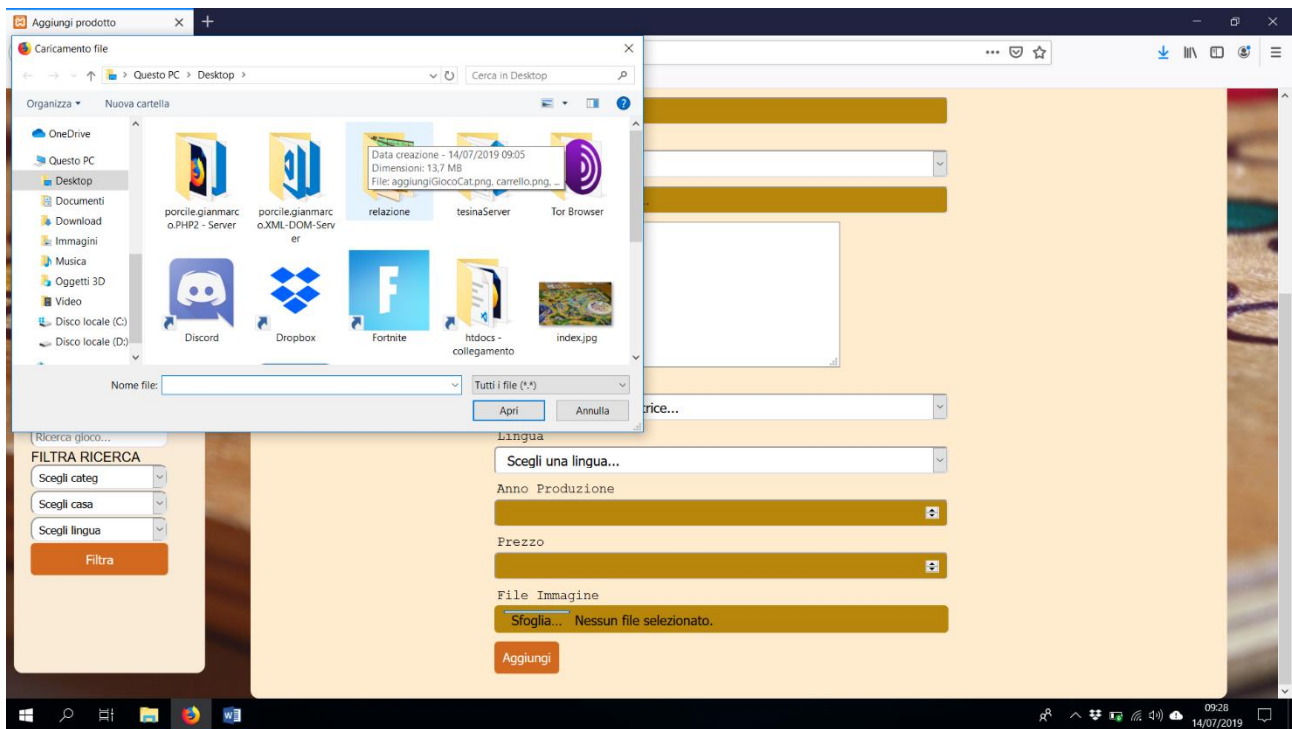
Aggiungi prodotto

Caricamento file

Questo PC > Desktop >

Cerca in Desktop

Organizza ▾ Nuova cartella

OneDrive
Questo PC
Desktop
Documenti
Download
Immagini
Musica
Oggetti 3D
Video
Disco locale (C:)
Disco locale (D:)

Data creazione - 14/07/2019 09:05
Dimensioni: 13,7 MB
File: aggiungiGiocoCat.png, carrello.png, ...

porcile.gianmarco.PHP2 - Server
porcile.gianmarco.XML-DOM-Server
relazione
tesinaServer
Tor Browser
Discord
Dropbox
Fortnite
htdocs - collegamento
index.jpg

Nome file:
Tutti i file (*.*)
Apri
Annulla

rice...

Ricerca gioco...
FILTRA RICERCA
Scegli categ
Scegli casa
Scegli lingua
Filtra

Lingua
Scegli una lingua...
Anno Produzione
Prezzo
File Immagine
Sfoglia... Nessun file selezionato.
Aggiungi

09:28
14/07/2019